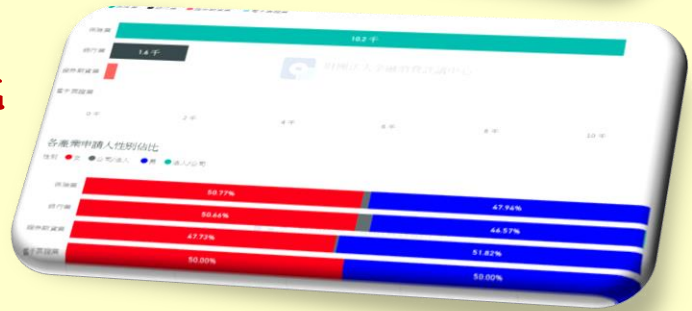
保險業
10.2 千
銀行業
1.4 千
證券期貨業
電子票證業
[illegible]
0 千
2 千
4 千
6 千
8 千
10 千

各產業申請人性別佔比
性別 ● 女 ● 公司/法人 ● 男 ● 法人/公司
保險業
50.77%
47.94%
銀行業
50.66%
46.57%
證券期貨業
47.72%
51.82%
電子票證業
50.00%
50.00%